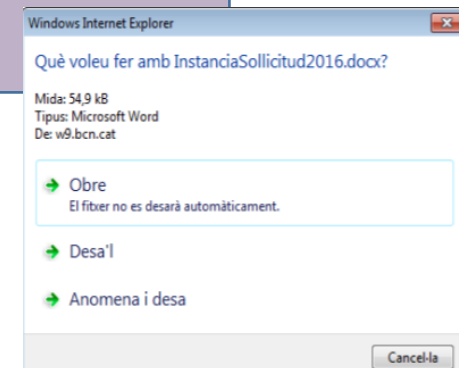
Windows Internet Explorer

Què voleu fer amb InstanciaSollicitud2016.docx?

Mida: 54,9 kB
Tipus: Microsoft Word
De: w9.bcn.cat

Obre
El fitxer no es desarà automàticament.

Desa'l

Anomena i desa

Cancel·la